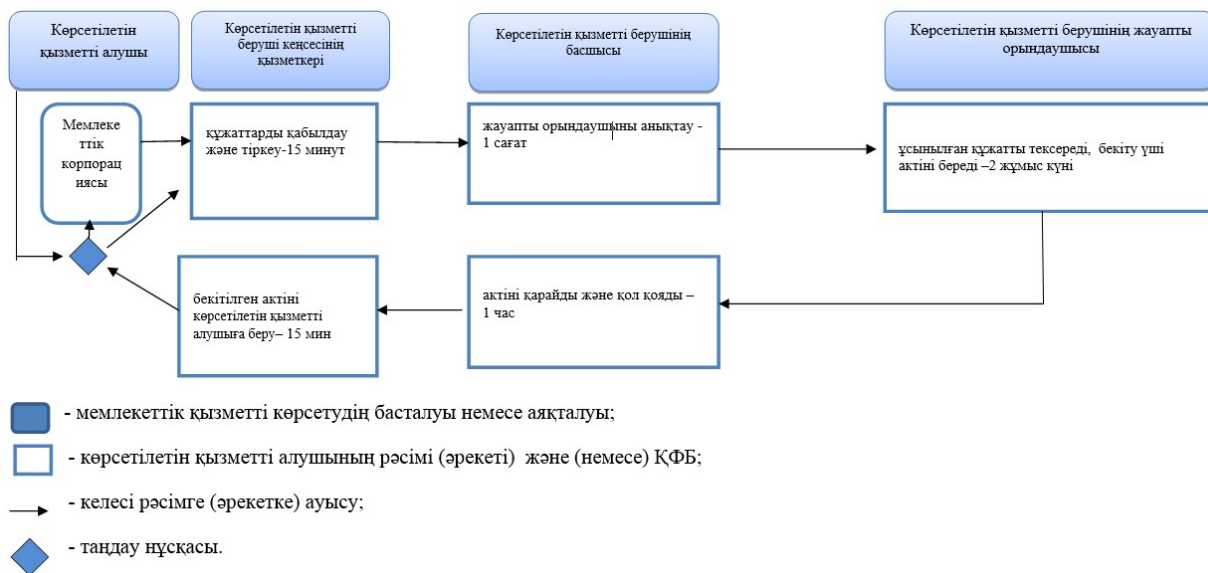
Көрсетілетін қызметті алушы

Көрсетілетін қызметті беруші кеңсесінің қызметкері

Көрсетілетін қызметті берушінің басшысы

Көрсетілетін қызметті берушінің жауапты орындаушысы

Мемлекеттік корпорациясы

құжаттарды қабылдау және тіркеу-15 минут

жауапты орындаушыны анықтау - 1 сағат

ұсынылған құжатты тексереді, бекіту үші актіні береді –2 жұмыс күні

бекітілген актіні көрсетілетін қызметті алушыға беру– 15 мин

актіні қарайды және қол қояды – 1 час

- мемлекеттік қызметті көрсетудің басталуы немесе аяқталуы;

- көрсетілетін қызметті алушының рәсімі (әрекеті) және (немесе) ҚФБ;

- келесі рәсімге (әрекетке) ауысу;

- таңдау нұсқасы.